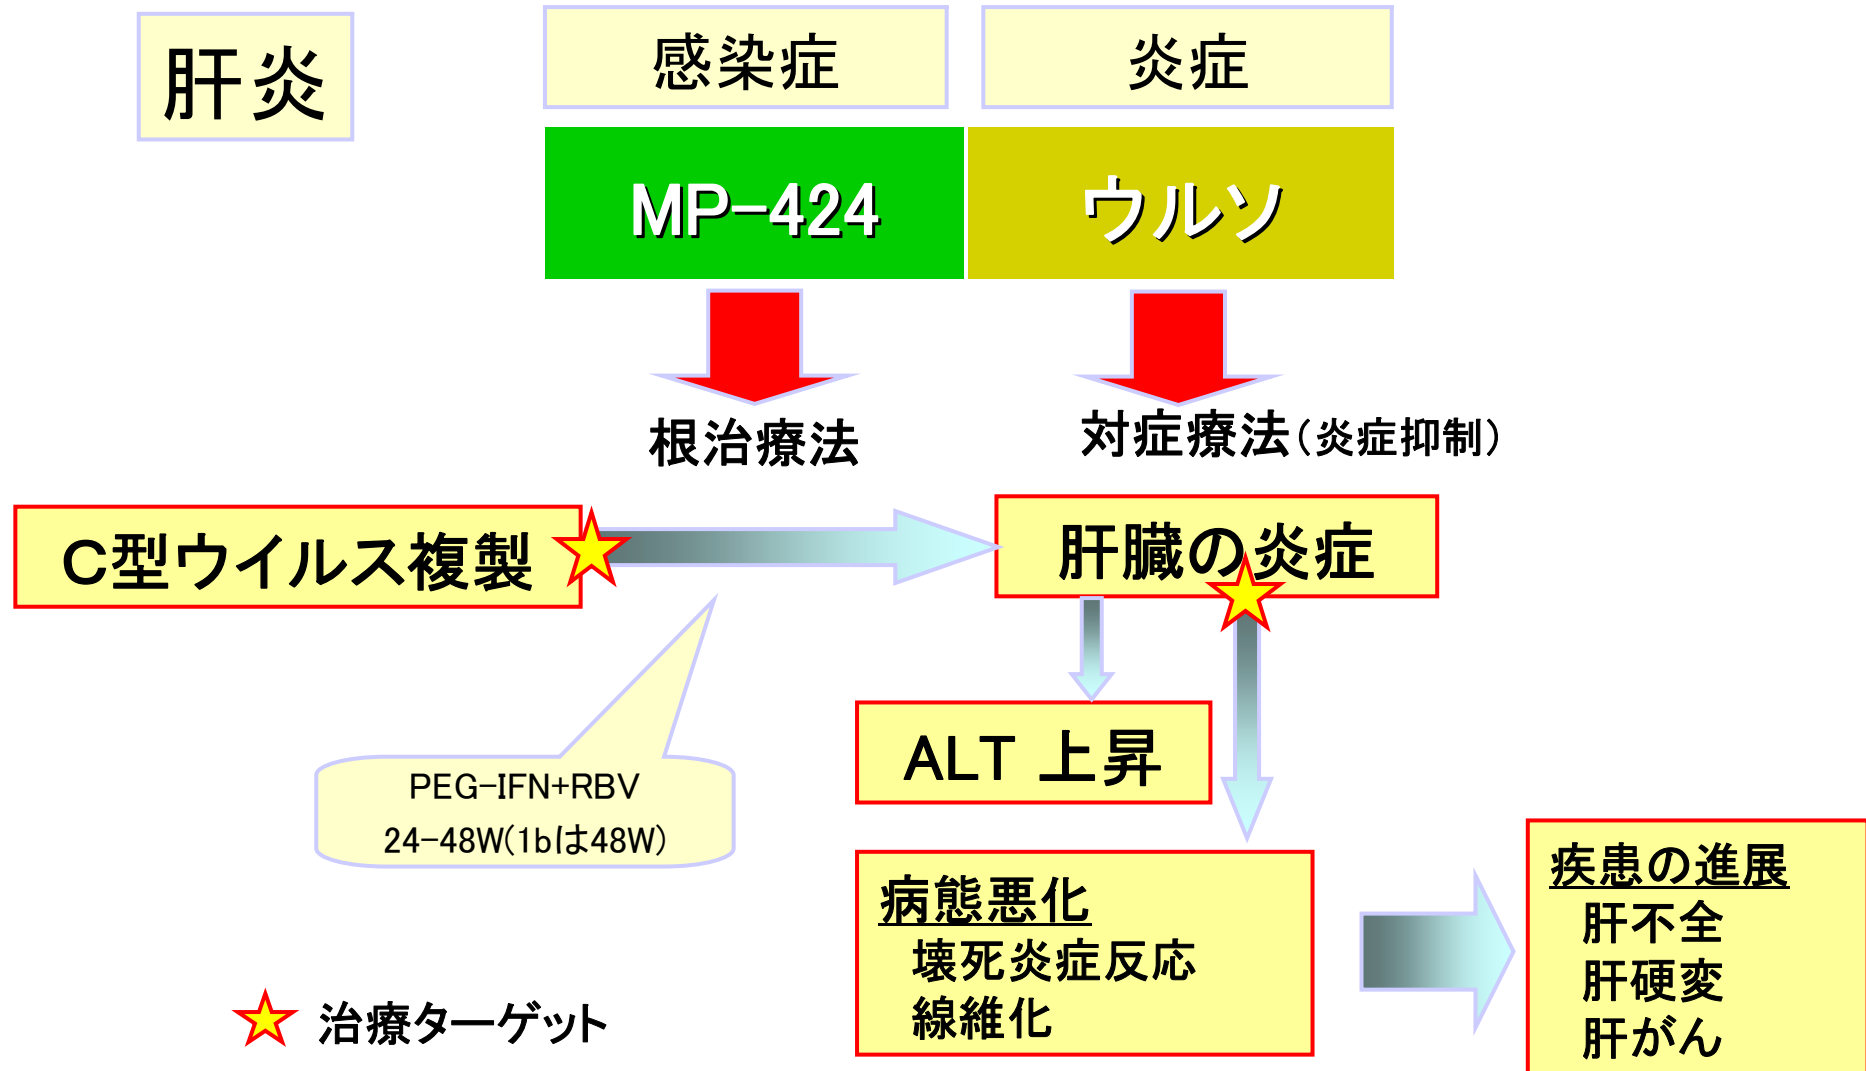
肝炎

感染症

炎症

MP-424

ウルソ

根治療法

対症療法(炎症抑制)

C型ウイルス複製

肝臓の炎症

PEG-IFN+RBV
24-48W(1bは48W)

ALT 上昇

病態悪化
壊死炎症反応
線維化

疾患の進展
肝不全
肝硬変
肝がん

治療ターゲット